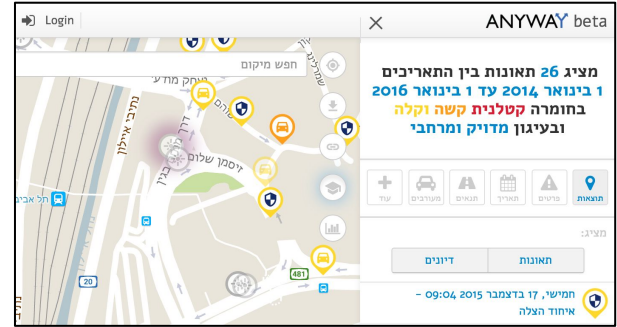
Login

ANYWAY beta

מציג 26 תאונות בין התאריכים 1 בינואר 2014 עד 1 בינואר 2016 בחומרה קטלנית קשה וקלה ובעיגון מדויק ומרחבי

חפש מיקום

תוצאות
פרטים
תאריך
תנאים
מעורבים
עוד

מציג:

תאונות
דיונים

חמישי, 17 בדצמבר 2015 09:04 – איחוד הצלה

יצחק מודעי
דרך בגין
זיסמן שלום
דרך אילון
תל אביב
481
20